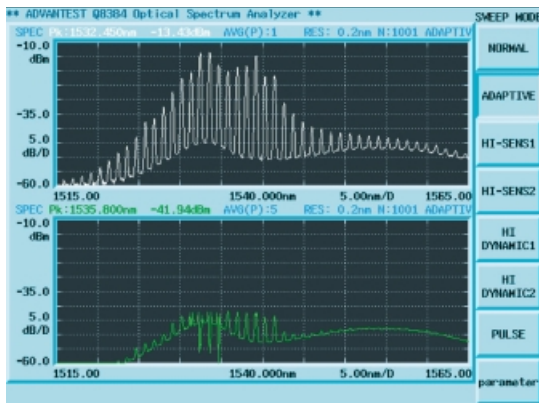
** ADVANTEST Q8384 Optical Spectrum Analyzer **

SWEEP MODE

SPEC Pk:1532.450nm -13.43dBm AVG(P):1 RES: 0.2nm N:1001 ADAPTIV

-10.0
dBm

-35.0
5.0
dB/D

-60.0

1515.00 1540.000nm 5.00nm/D 1565.00

SPEC Pk:1535.800nm -41.94dBm AVG(P):5 RES: 0.2nm N:1001 ADAPTIV

-10.0
dBm

-35.0
5.0
dB/D

-60.0

1515.00 1540.000nm 5.00nm/D 1565.00

NORMAL

ADAPTIVE

HI-SENS1

HI-SENS2

HI DYNAMIC1

HI DYNAMIC2

PULSE

parameter